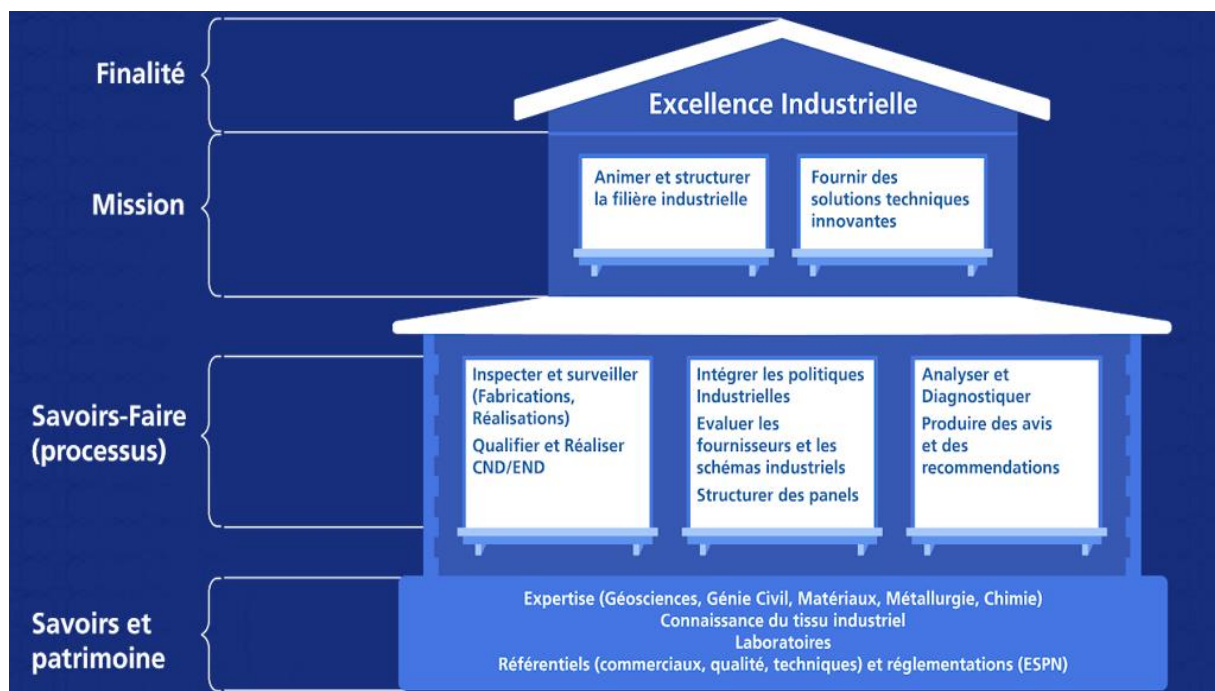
Finalité

Excellence Industrielle

Mission

Animer et structurer la filière industrielle

Fournir des solutions techniques innovantes

Savoirs-Faire (processus)

Inspecter et surveiller (Fabrications, Réalisations)
Qualifier et Réaliser CND/END

Intégrer les politiques Industrielles
Evaluer les fournisseurs et les schémas industriels
Structurer des panels

Analyser et Diagnostiquer
Produire des avis et des recommendations

Savoirs et patrimoine

Expertise (Géosciences, Génie Civil, Matériaux, Métallurgie, Chimie)
Connaissance du tissu industriel
Laboratoires
Référentiels (commerciaux, qualité, techniques) et réglementations (ESPN)